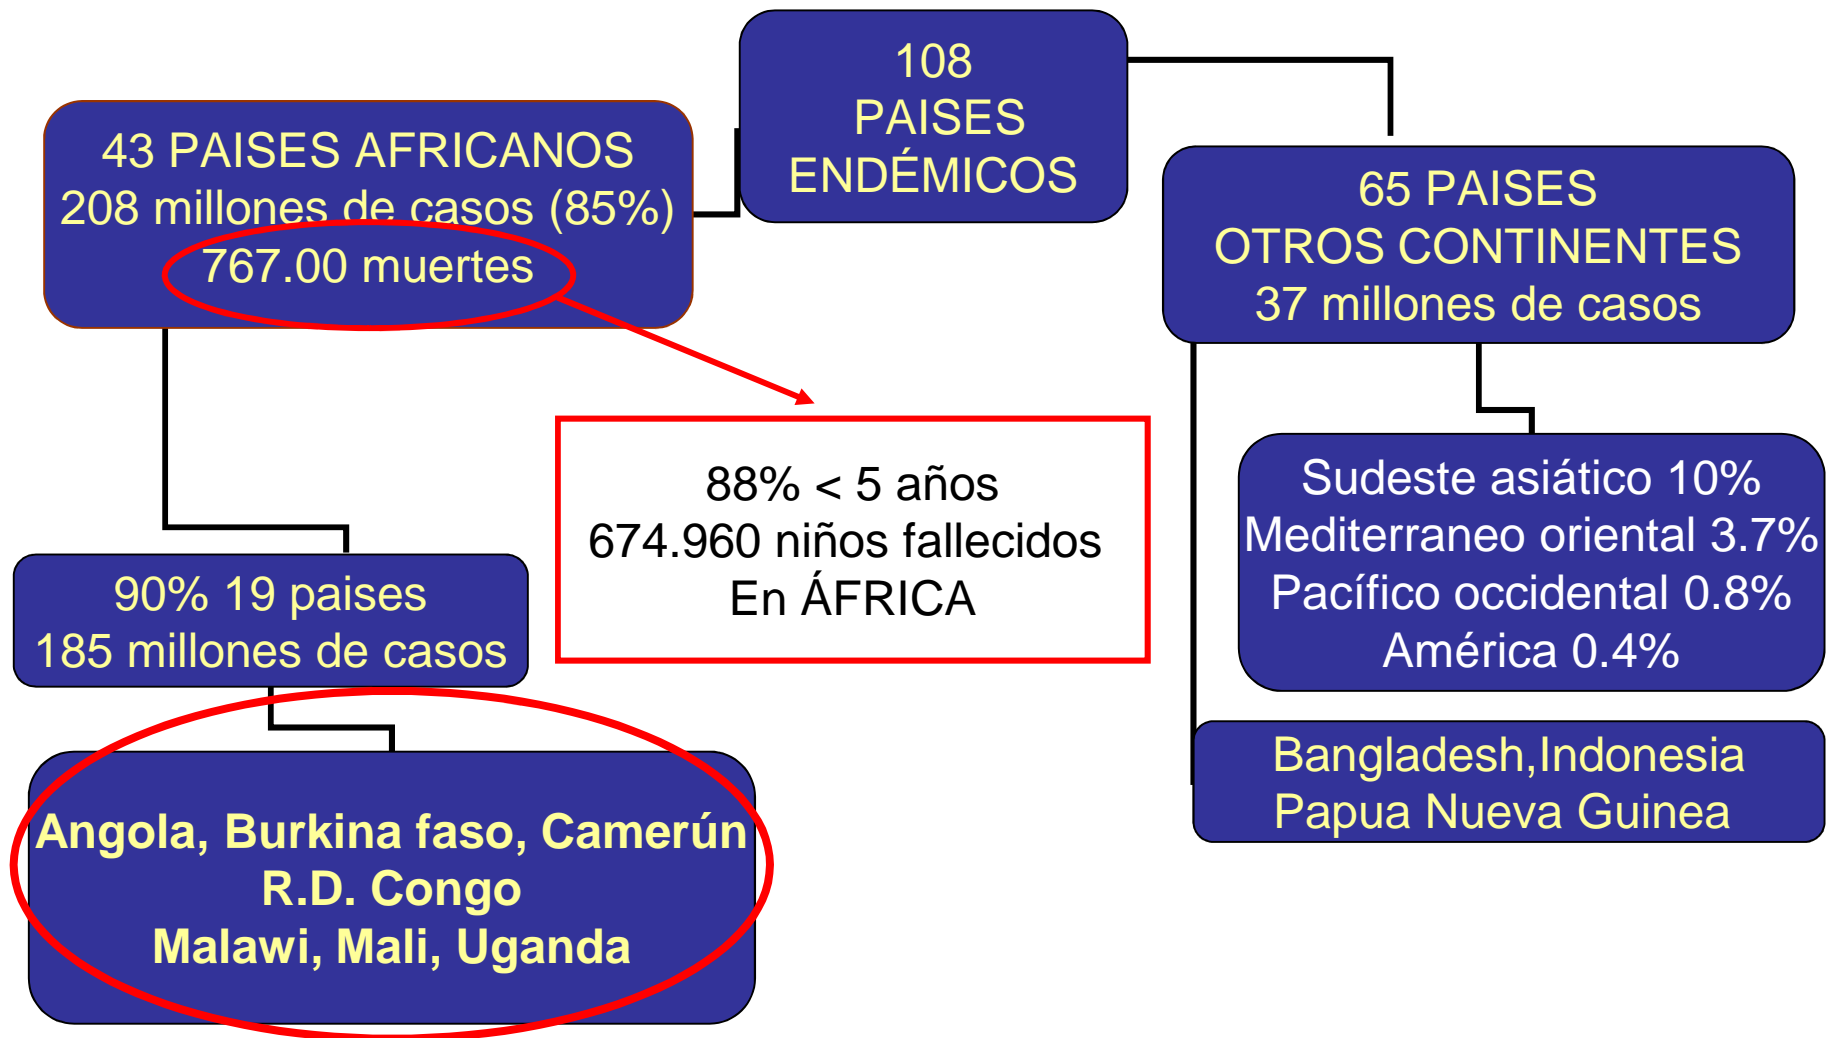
108
PAISES
ENDÉMICOS

43 PAISES AFRICANOS
208 millones de casos (85%)
767.00 muertes

65 PAISES
OTROS CONTINENTES
37 millones de casos

88% < 5 años
674.960 niños fallecidos
En ÁFRICA

Sudeste asiático 10%
Mediterraneo oriental 3.7%
Pacífico occidental 0.8%
América 0.4%

90% 19 paises
185 millones de casos

Bangladesh,Indonesia
Papua Nueva Guinea

Angola, Burkina faso, Camerún
R.D. Congo
Malawi, Mali, Uganda